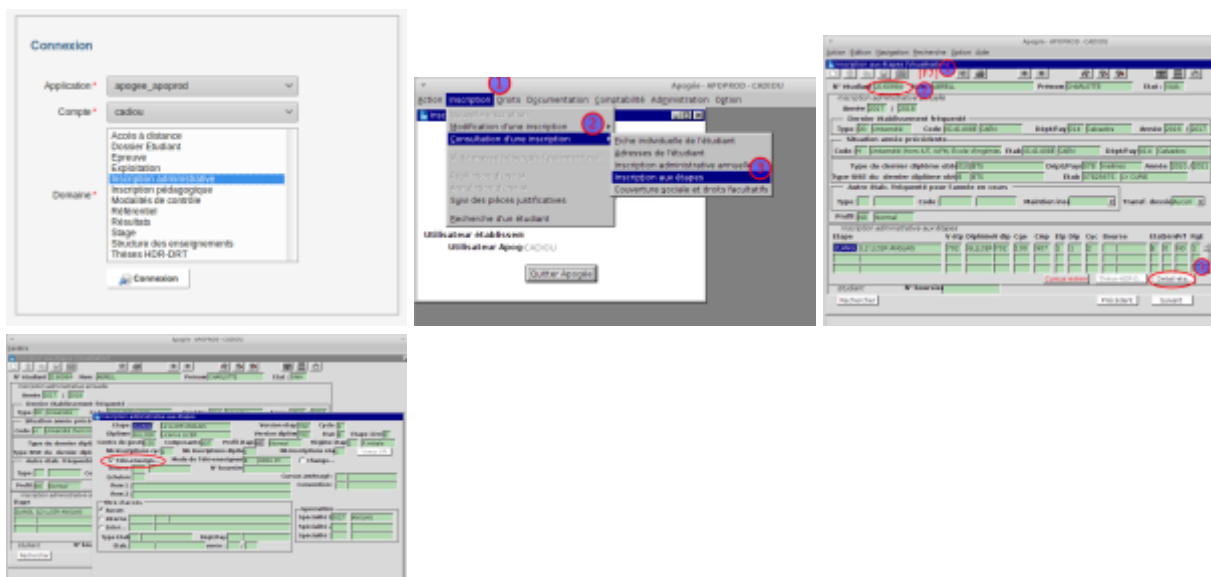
Connexion

Application * apogee_apoprod

Compte * cadiou

Accès à distance
Dossier Etudiant
Epreuve
Exploitation
Inscription administrative
Inscription pédagogique
Modalités de contrôle
Référentiel
Résultats
Stage
Structure des enseignements
Thèses HDR-DRT

Domaine *

Connexion

Apogée - APOPROD - CADIOU

Action Inscription Droits Documentation Comptabilité Administration Option

1

2

Modification d'une inscription

Consultation d'une inscription

Saisie des pièces justificatives

Recherche d'un étudiant

Fiche individuelle de l'étudiant
Adresses de l'étudiant
Inscription administrative annuelle
Inscription aux étapes
Couverture sociale et droits facultatifs

3

Utilisateur établissem
Utilisateur Apog CADIOU

Quitter Apogée

Apogée - APOPROD - CADIOU

Action Edition Navigation Recherche Option Aide

Inscription aux étapes de l'étudiant

[F7]

N° étudiant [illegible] Nom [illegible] Prénom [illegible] Etat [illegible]

Inscription administrative annuelle

Année 2017 / 2018

Dernier établissement fréquenté

Type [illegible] Code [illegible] Dépt/Pay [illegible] Année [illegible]

Situation année précédente

Code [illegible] Etab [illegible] Dépt/Pay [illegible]

Type du dernier diplôme obtenu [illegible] Dépt/Pays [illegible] Année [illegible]

Type titre du dernier diplôme obtenu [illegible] Etab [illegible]

Autre étab. fréquenté pour l'année en cours

Type Code Mainten.Ins Transf. dossier

Profil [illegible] Normal

Inscription administrative aux étapes

Etape V-Etp Diplôme Vdi Cge Cmp Etp Dip Cyc Bourse Statut

Consultation Pièces IA Détail étape

Etudiant N° Sourcee

Rechercher Précédent Suivant

Apogée - APOPROD - CADIOU

Inscription administrative aux étapes

Etape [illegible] Version étape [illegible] Cycle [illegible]

Diplôme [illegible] Version diplôme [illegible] Etat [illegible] Etape Unic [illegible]

Centre de gestion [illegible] Composante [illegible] Profil étape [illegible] Régime étape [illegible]

Nb inscription cycle Nb inscription diplôme Nb inscription étape

N° Téléinscription Mode de Télé-enseignement Change...

N° Sesame

Cursus parallèle

Conventions

Echelon

Bien 1

Bien 2

Services

Autres

Opérations

Spécialité 1

Spécialité 2

Spécialité 3

Type Etab

Etab

Année

Rechercher